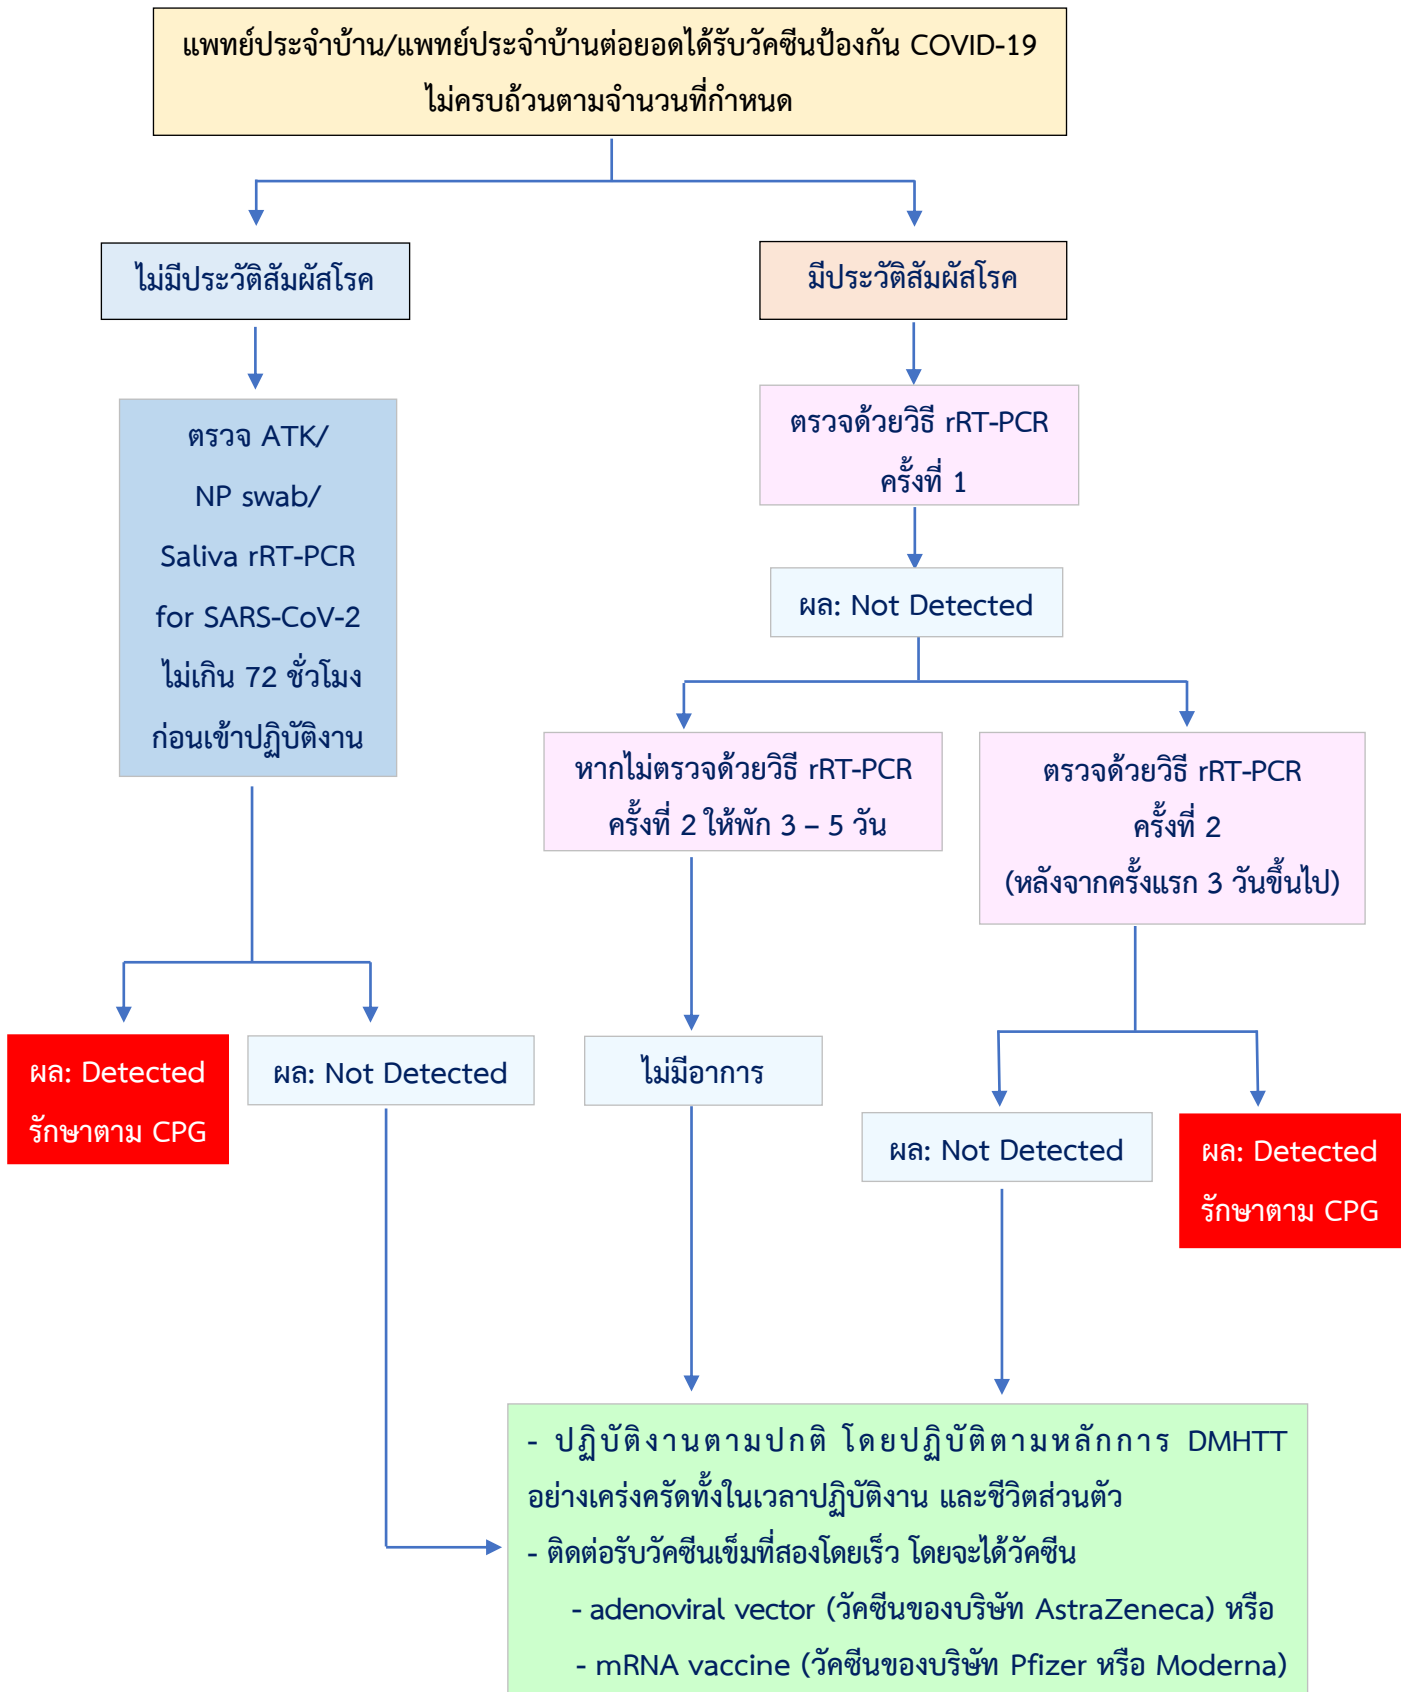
แพทย์ประจำบ้าน/แพทย์ประจำบ้านต่อยอดได้รับวัคซีนป้องกัน COVID-19 ไม่ครบถ้วนตามจำนวนที่กำหนด

ไม่มีประวัติสัมผัสโรค

มีประวัติสัมผัสโรค

ตรวจ ATK/ NP swab/ Saliva rRT-PCR for SARS-CoV-2 ไม่เกิน 72 ชั่วโมง ก่อนเข้าปฏิบัติงาน

ตรวจด้วยวิธี rRT-PCR ครั้งที่ 1

ผล: Not Detected

หากไม่ตรวจด้วยวิธี rRT-PCR ครั้งที่ 2 ให้พัก 3 – 5 วัน

ตรวจด้วยวิธี rRT-PCR ครั้งที่ 2 (หลังจากครั้งแรก 3 วันขึ้นไป)

ผล: Detected รักษาตาม CPG

ผล: Not Detected

ไม่มีอาการ

ผล: Not Detected

ผล: Detected รักษาตาม CPG

- ปฏิบัติงานตามปกติ โดยปฏิบัติตามหลักการ DMHTT อย่างเคร่งครัดทั้งในเวลาปฏิบัติงาน และชีวิตส่วนตัว
- ติดต่อรับวัคซีนเข็มที่สองโดยเร็ว โดยจะได้วัคซีน
- adenoviral vector (วัคซีนของบริษัท AstraZeneca) หรือ
- mRNA vaccine (วัคซีนของบริษัท Pfizer หรือ Moderna)